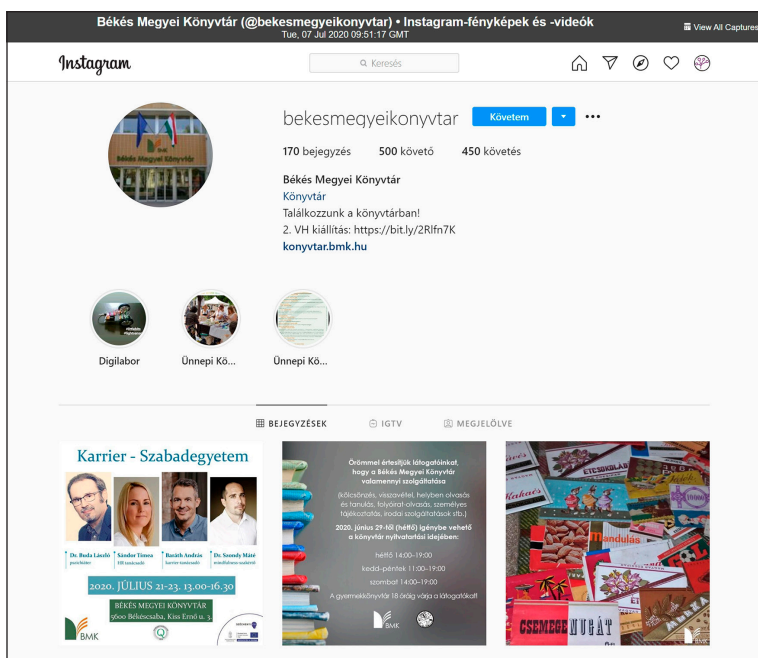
Békés Megyei Könyvtár (@bekesmegyeikonyvtar) • Instagram-fényképek és -videók
Tue, 07 Jul 2020 09:51:17 GMT

View All Captures

Instagram

Keresés

Békés Megyei Könyvtár

bekesmegyeikonyvtar

Követem

170 bejegyzés 500 követő 450 követés

Békés Megyei Könyvtár
Könyvtár
Találkozzunk a könyvtárban!
2. VH kiállítás: https://bit.ly/2Rlfn7K
konyvtar.bmk.hu

Digilabor

Ünnepi Kö...

Ünnepi Kö...

BEJEGYZÉSEK IGTV MEGJELÖLVE

Karrier - Szabadegyetem

Dr. Buda László
Sander Tímea
Baráth András
Dr. Szondy Máté

2020. JÚLIUS 21-23. 13.00-16.30

BÉKÉS MEGYEI KÖNYVTÁR
5600 Békéscsaba, Kiss Ernő u. 3.

BMK

Örömmel értesítjük látogatóinkat, hogy a Békés Megyei Könyvtár valamennyi szolgáltatása

(kölcsönzés, visszavétel, helyben olvasás és tanulás, folyóirat-olvasás, személyes tájékoztatás, irodai szolgáltatások stb.)

2020. június 29-től (hétfő) igénybe vehető a könyvtár nyitvatartási idejében:

hétfő 14:00–19:00
kedd–péntek 11:00–19:00
szombat 14:00–19:00

A gyermekkönyvtár 18 óráig várja a látogatókat!

BMK

Kakaós
Mandulás
CSEMEGE NUGÁT
BMK